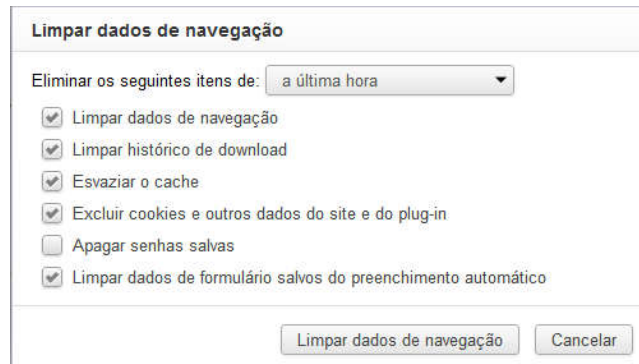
Limpar dados de navegação

Eliminar os seguintes itens de: a última hora

Limpar dados de navegação

Limpar histórico de download

Esvaziar o cache

Excluir cookies e outros dados do site e do plug-in

Apagar senhas salvas

Limpar dados de formulário salvos do preenchimento automático

Limpar dados de navegação Cancelar